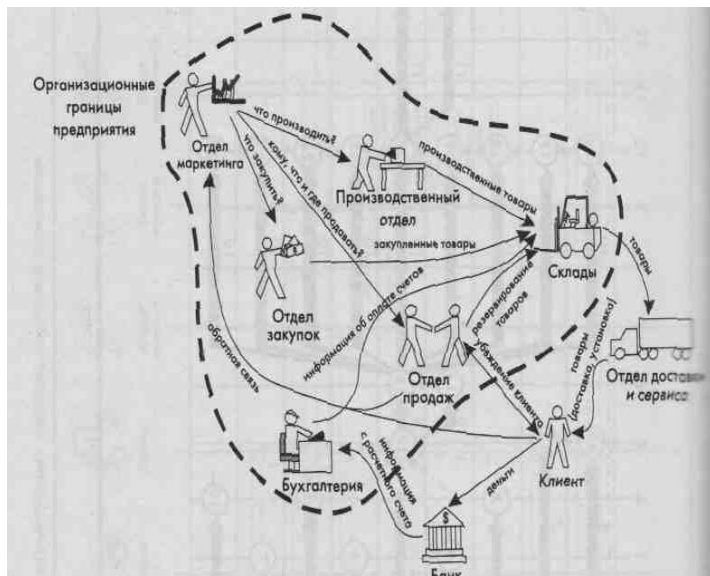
Организационные границы предприятия

Отдел маркетинга

что производить?

что закупить?

кому, что и где продавать?

Производственный отдел

производственные товары

Склады

закупленные товары

Отдел закупок

товары

информация об оплате счетов

резервирование товаров

обратная связь

Отдел продаж

убеждение клиента

товары (доставка, установка)

Отдел доставки и сервиса

Бухгалтерия

информация с расчетного счета

деньги

Клиент

$

Банк